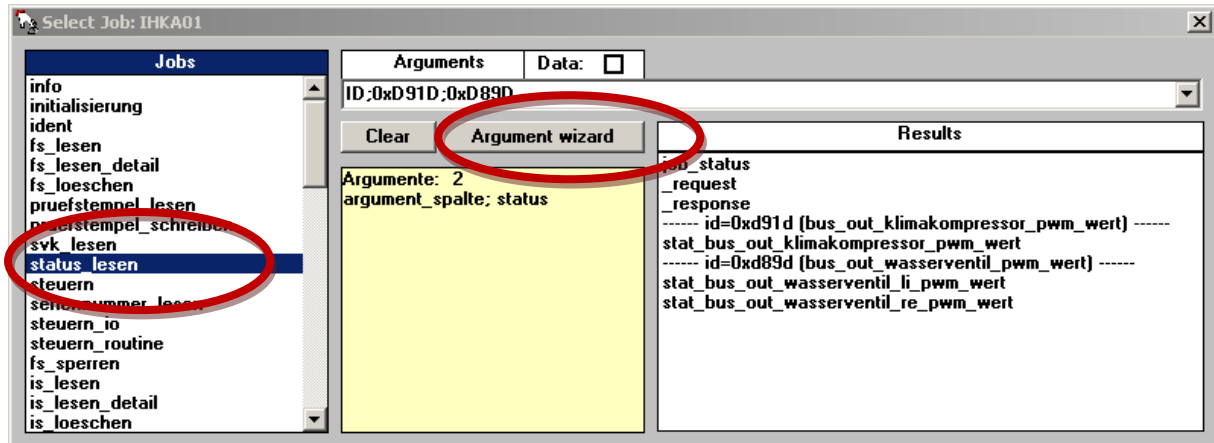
Select Job: IHKA01

Jobs
info
initialisierung
ident
fs_lesen
fs_lesen_detail
fs_loeschen
pruefstempel_lesen
pruefstempel_schreiben
svk_lesen
status_lesen
steuern
seriennummer_lesen
steuern_io
steuern_routine
fs_sperren
is_lesen
is_lesen_detail
is_loeschen

Arguments
Data:
ID;0xD91D;0xD89D
Clear
Argument wizard
Argumente: 2
argument_spalte; status

Results
job_status
_request
_response
------ id=0xd91d (bus_out_klimakompressor_pwm_wert) ------
stat_bus_out_klimakompressor_pwm_wert
------ id=0xd89d (bus_out_wasserventil_pwm_wert) ------
stat_bus_out_wasserventil_li_pwm_wert
stat_bus_out_wasserventil_re_pwm_wert